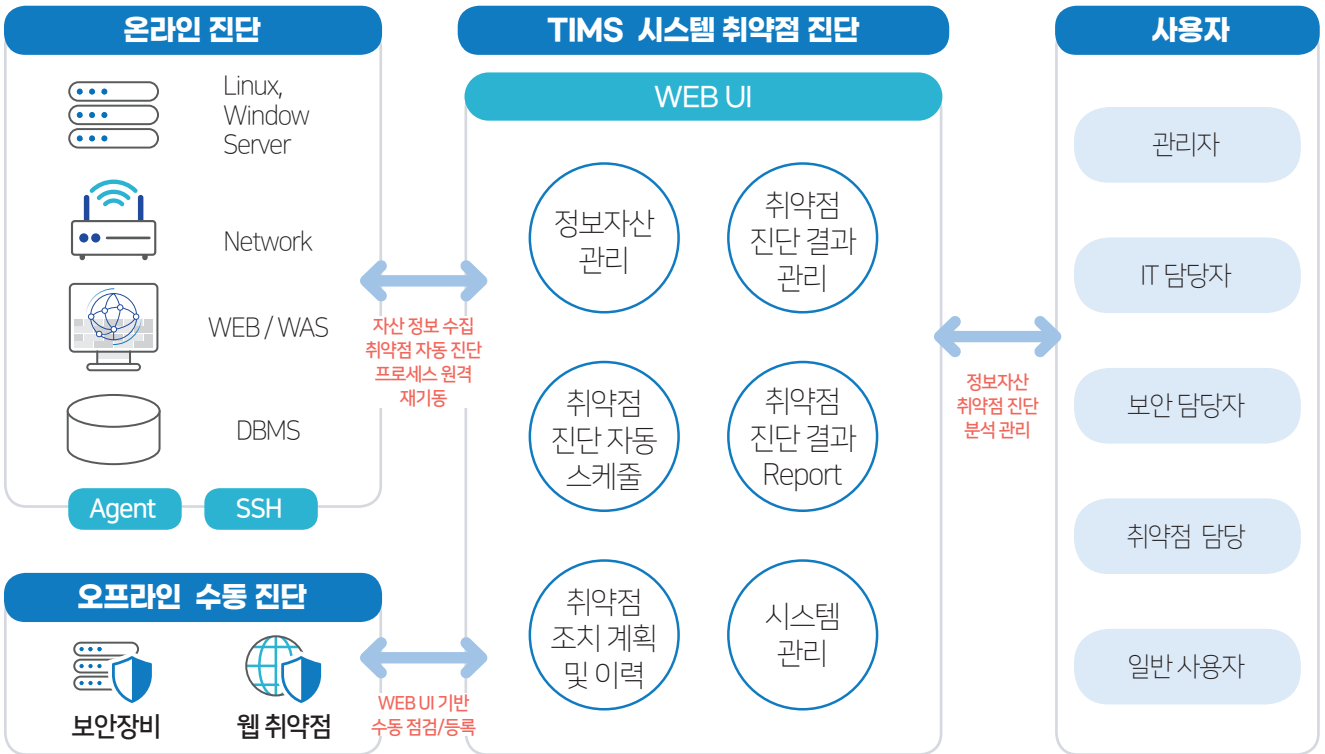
온라인 진단

Linux, Window Server

Network

WEB / WAS

DBMS

Agent

SSH

오프라인 수동 진단

보안장비

웹 취약점

자산 정보 수집
취약점 자동 진단
프로세스 원격
재기동

WEB UI 기반
수동 점검/등록

TIMS 시스템 취약점 진단

WEB UI

정보자산 관리

취약점 진단 결과 관리

취약점 진단 자동 스케줄

취약점 진단 결과 Report

취약점 조치 계획 및 이력

시스템 관리

정보자산
취약점 진단
분석 관리

사용자

관리자

IT 담당자

보안 담당자

취약점 담당

일반 사용자